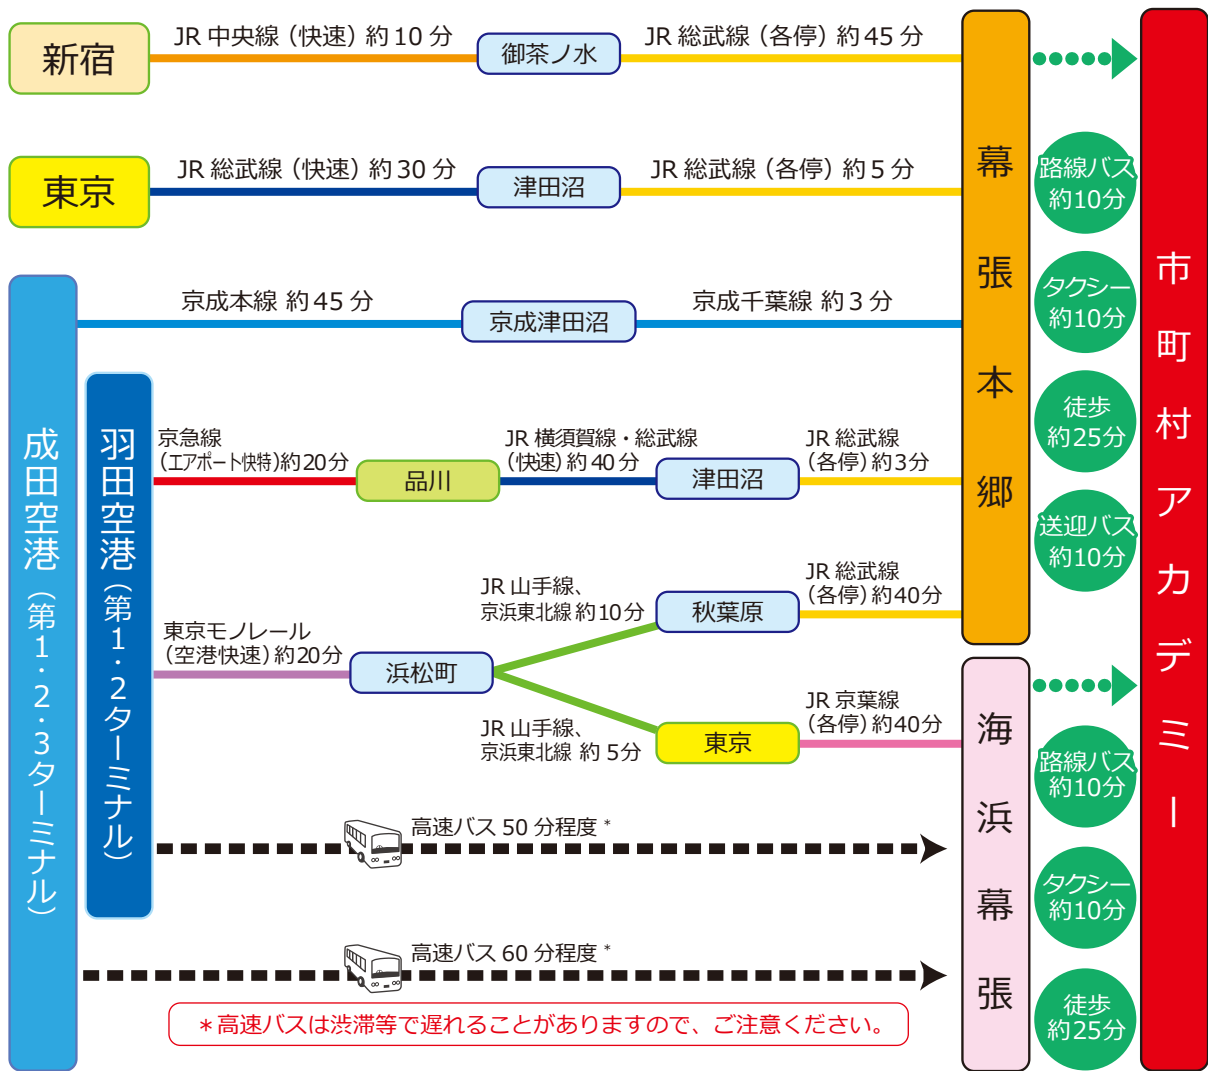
新宿

JR 中央線（快速）約 10 分

御茶ノ水

JR 総武線（各停）約 45 分

東京

JR 総武線（快速）約 30 分

津田沼

JR 総武線（各停）約 5 分

成田空港（第1・2・3ターミナル）

京成本線 約 45 分

京成津田沼

京成千葉線 約 3 分

羽田空港（第1・2ターミナル）

京急線（エアポート快特）約20分

品川

JR 横須賀線・総武線（快速）約 40 分

津田沼

JR 総武線（各停）約3分

東京モノレール（空港快速）約20分

浜松町

JR 山手線、京浜東北線 約10分

秋葉原

JR 総武線（各停）約40分

JR 山手線、京浜東北線 約 5分

東京

JR 京葉線（各停）約40分

高速バス 50 分程度 *

高速バス 60 分程度 *

＊高速バスは渋滞等で遅れることがありますので、ご注意ください。

幕張本郷

海浜幕張

路線バス 約10分

タクシー 約10分

徒歩 約25分

送迎バス 約10分

路線バス 約10分

タクシー 約10分

徒歩 約25分

市町村アカデミー